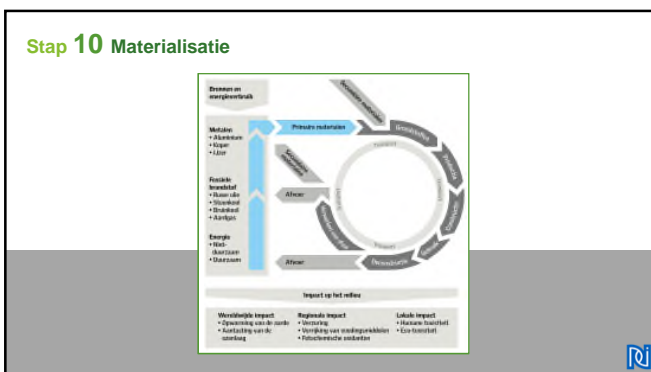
Stap 10 Materialisatie

Bronnen en energieverbruik

Metalen
• Aluminium
• Koper
• IJzer

Fossiele brandstof
• Ruwe olie
• Steenkool
• Bruinkool
• Aardgas

Energie
• Niet-duurzaam
• Duurzaam

Primaire materialen

Secundaire materialen

Afval

Afval

Impact op het milieu

Wereldwijde impact
• Opwarming van de aarde
• Aantasting van de ozonlaag

Regionale impact
• Verzuring
• Vermijding van voedingsmiddelen
• Fotochemische oxidanten

Lokale impact
• Humane toxiciteit
• Eco-toxiciteit